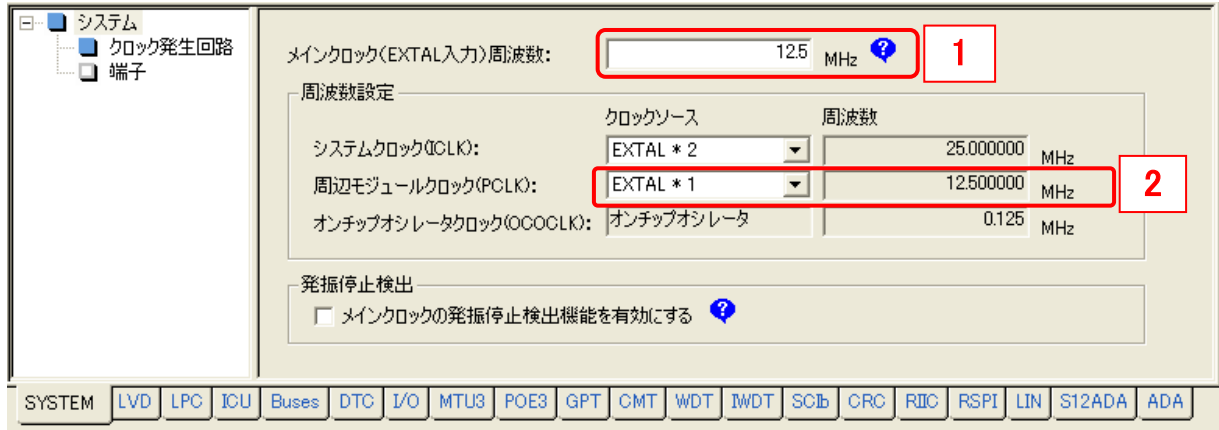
システム
クロック発生回路
端子

メインクロック(EXTAL入力)周波数: 12.5 MHz

1

周波数設定
クロックソース 周波数
システムクロック(ICLK): EXTAL * 2 25.000000 MHz
周辺モジュールクロック(PCLK): EXTAL * 1 12.500000 MHz
オンチップオシレータクロック(OCOCLK): オンチップオシレータ 0.125 MHz

2

発振停止検出
メインクロックの発振停止検出機能を有効にする

SYSTEM LVD LPC ICU Buses DTC I/O MTU3 POE3 GPT CMT WDT IWDT SCIb CRC RIIC RSPI LIN S12ADA ADA